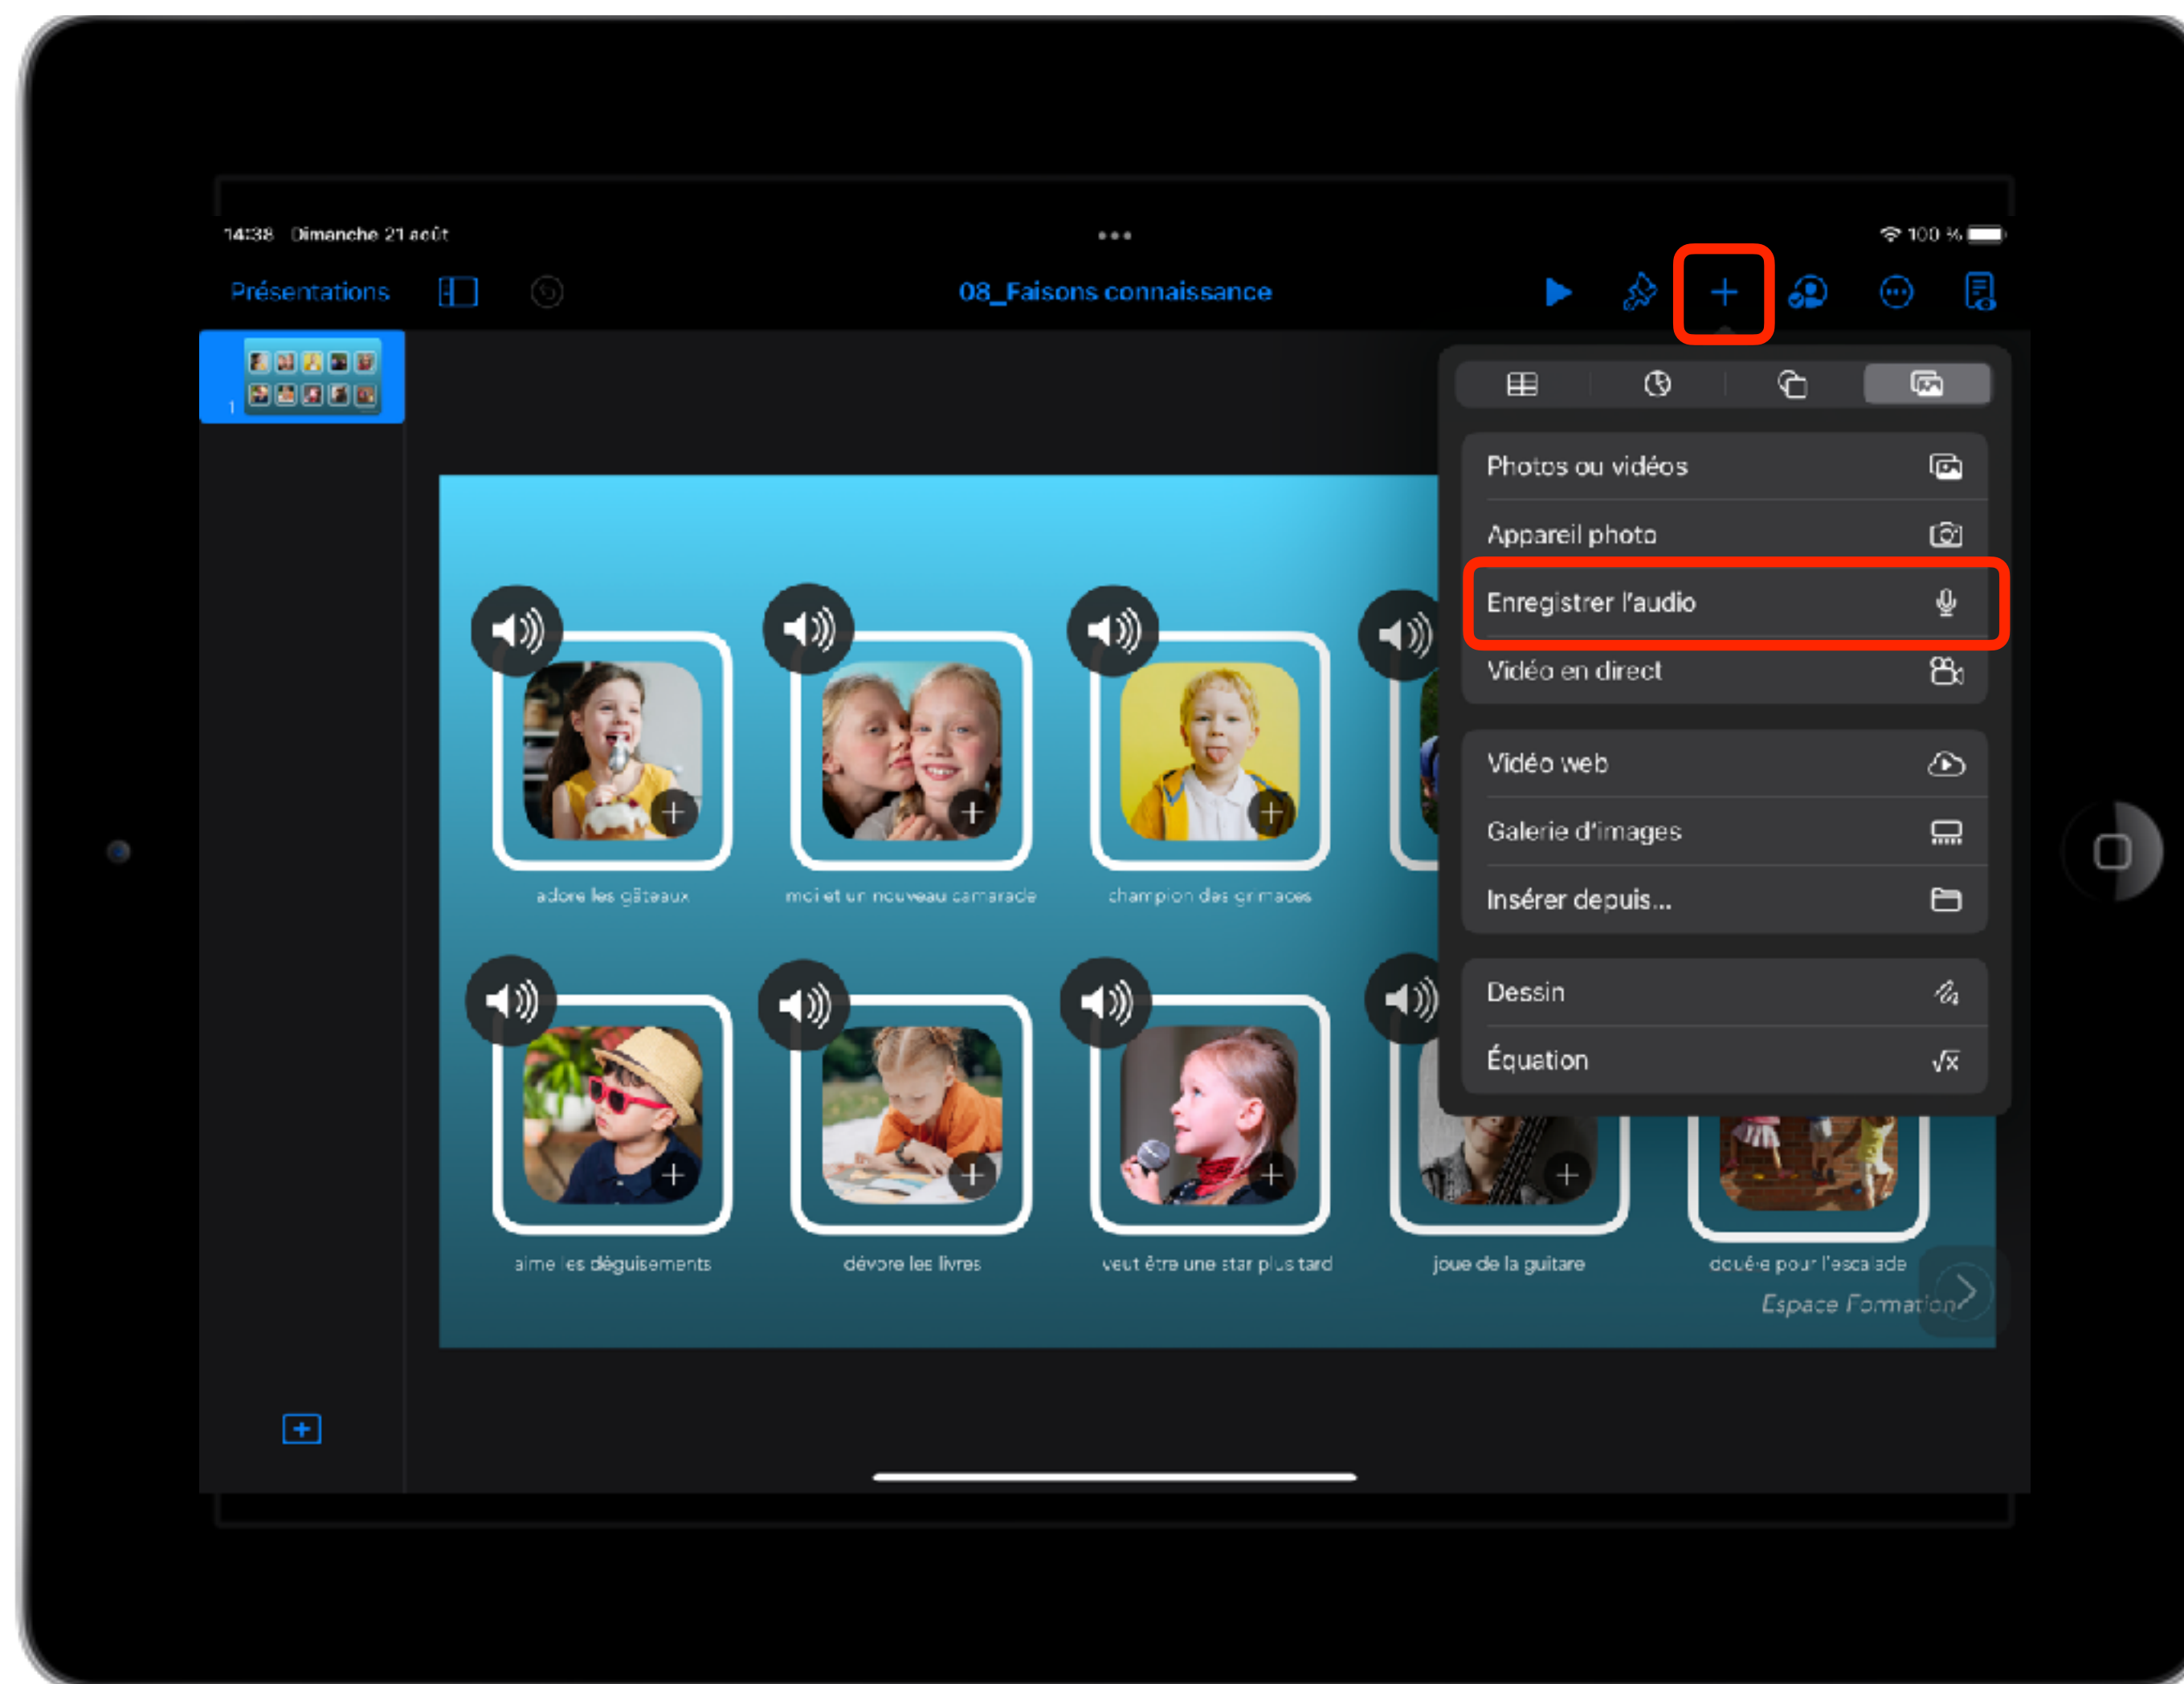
14:38 Dimanche 21 août

100 %

Présentations

08_Faisons connaissance

1

Photos ou vidéos

Appareil photo

Enregistrer l'audio

Vidéo en direct

Vidéo web

Galerie d'images

Insérer depuis...

Dessin

Équation

adore les gâteaux

moi et un nouveau camarade

champion des grimaces

aime les déguisements

dévore les livres

veut être une star plus tard

joue de la guitare

doué·e pour l'escalade

Espace Formation